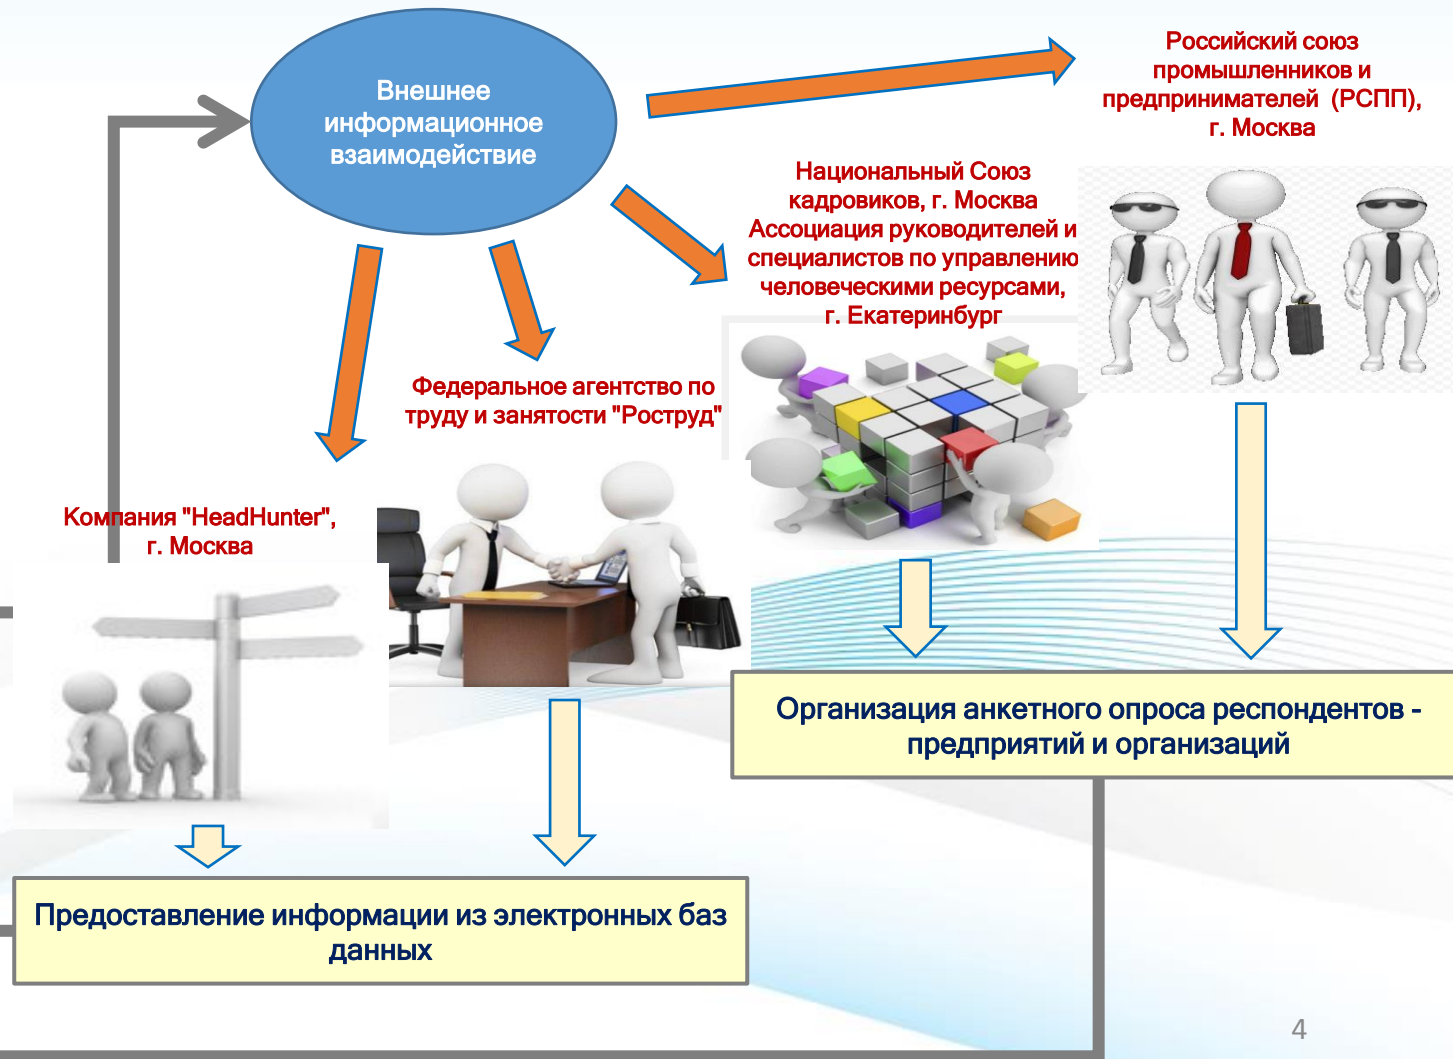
Внешнее информационное взаимодействие

Российский союз промышленников и предпринимателей (РСПП), г. Москва

Национальный Союз кадровиков, г. Москва
Ассоциация руководителей и специалистов по управлению человеческими ресурсами, г. Екатеринбург

Федеральное агентство по труду и занятости "Роструд"

Компания "HeadHunter", г. Москва

Организация анкетного опроса респондентов - предприятий и организаций

Предоставление информации из электронных баз данных

4